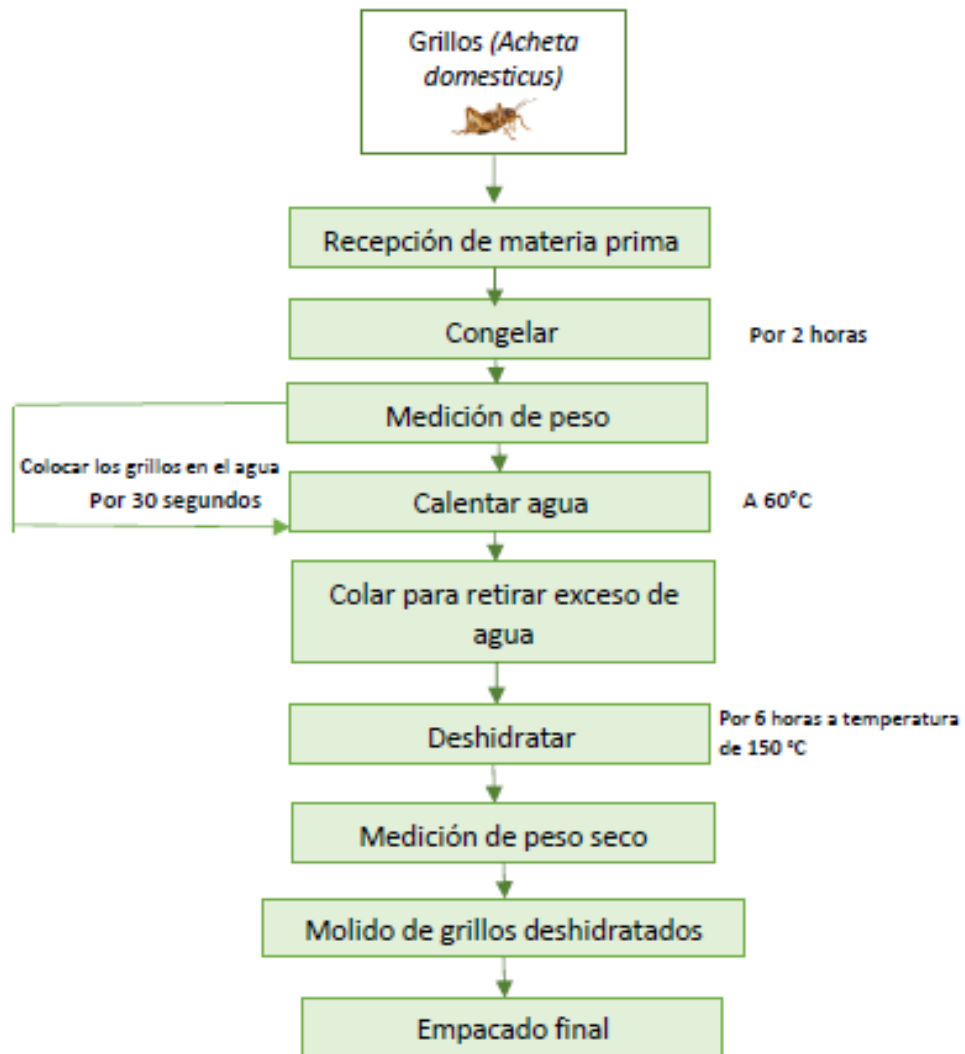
Grillos (Acheta domesticus)

Recepción de materia prima

Congelar

Por 2 horas

Medición de peso

Colocar los grillos en el agua
Por 30 segundos

Calentar agua

A 60°C

Colar para retirar exceso de agua

Deshidratar

Por 6 horas a temperatura de 150 °C

Medición de peso seco

Molido de grillos deshidratados

Empacado final